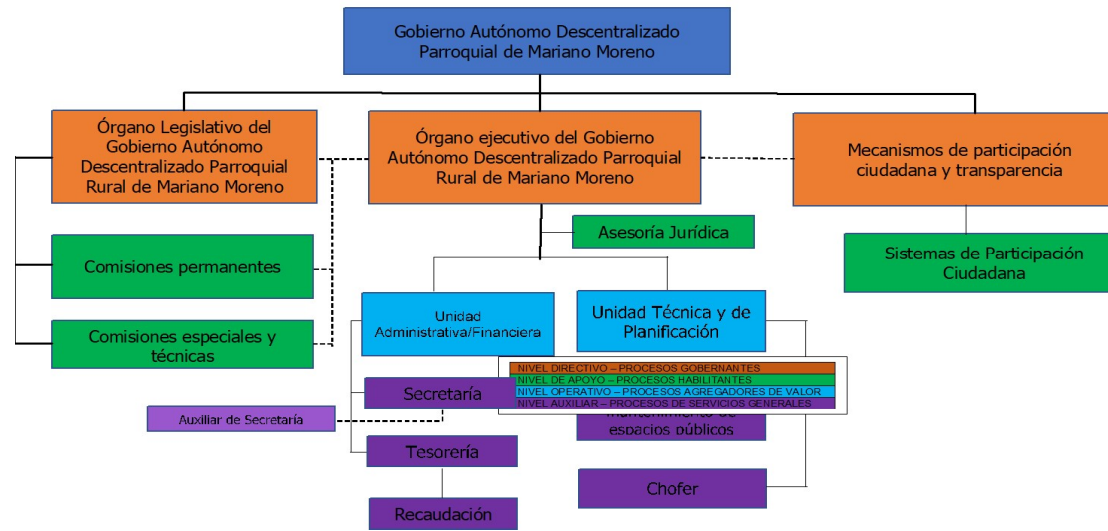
Gobierno Autónomo Descentralizado Parroquial de Mariano Moreno

Órgano Legislativo del Gobierno Autónomo Descentralizado Parroquial Rural de Mariano Moreno

Órgano ejecutivo del Gobierno Autónomo Descentralizado Parroquial Rural de Mariano Moreno

Mecanismos de participación ciudadana y transparencia

Asesoría Jurídica

Sistemas de Participación Ciudadana

Comisiones permanentes

Comisiones especiales y técnicas

Unidad Administrativa/Financiera

Unidad Técnica y de Planificación

NIVEL DIRECTIVO – PROCESOS GOBERNANTES
NIVEL DE APOYO – PROCESOS HABILITANTES
NIVEL OPERATIVO – PROCESOS AGREGADORES DE VALOR
NIVEL AUXILIAR – PROCESOS DE SERVICIOS GENERALES

Secretaría

Auxiliar de Secretaría

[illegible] mantenimiento de espacios públicos

Tesorería

Chofer

Recaudación